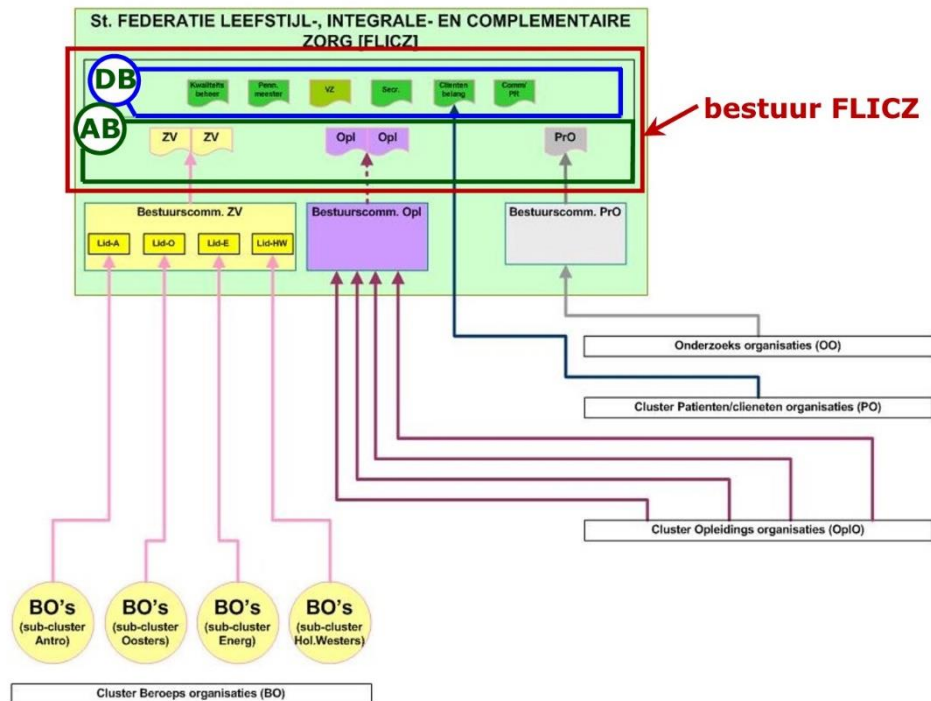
St. FEDERATIE LEEFSTIJL-, INTEGRALE- EN COMPLEMENTAIRE ZORG [FLICZ]

DB

Kwaliteits beheer

Penn. meester

VZ

Secr.

Clienten belang

Comm/ PR

AB

ZV ZV

Opl Opl

PrO

bestuur FLICZ

Bestuurscomm. ZV

Lid-A Lid-O Lid-E Lid-HW

Bestuurscomm. Opl

Bestuurscomm. PrO

Onderzoeks organisaties (OO)

Cluster Patienten/clieneten organisaties (PO)

Cluster Opleidings organisaties (OplO)

BO's (sub-cluster Antro)

BO's (sub-cluster Oosters)

BO's (sub-cluster Energ)

BO's (sub-cluster Hol.Westers)

Cluster Beroeps organisaties (BO)